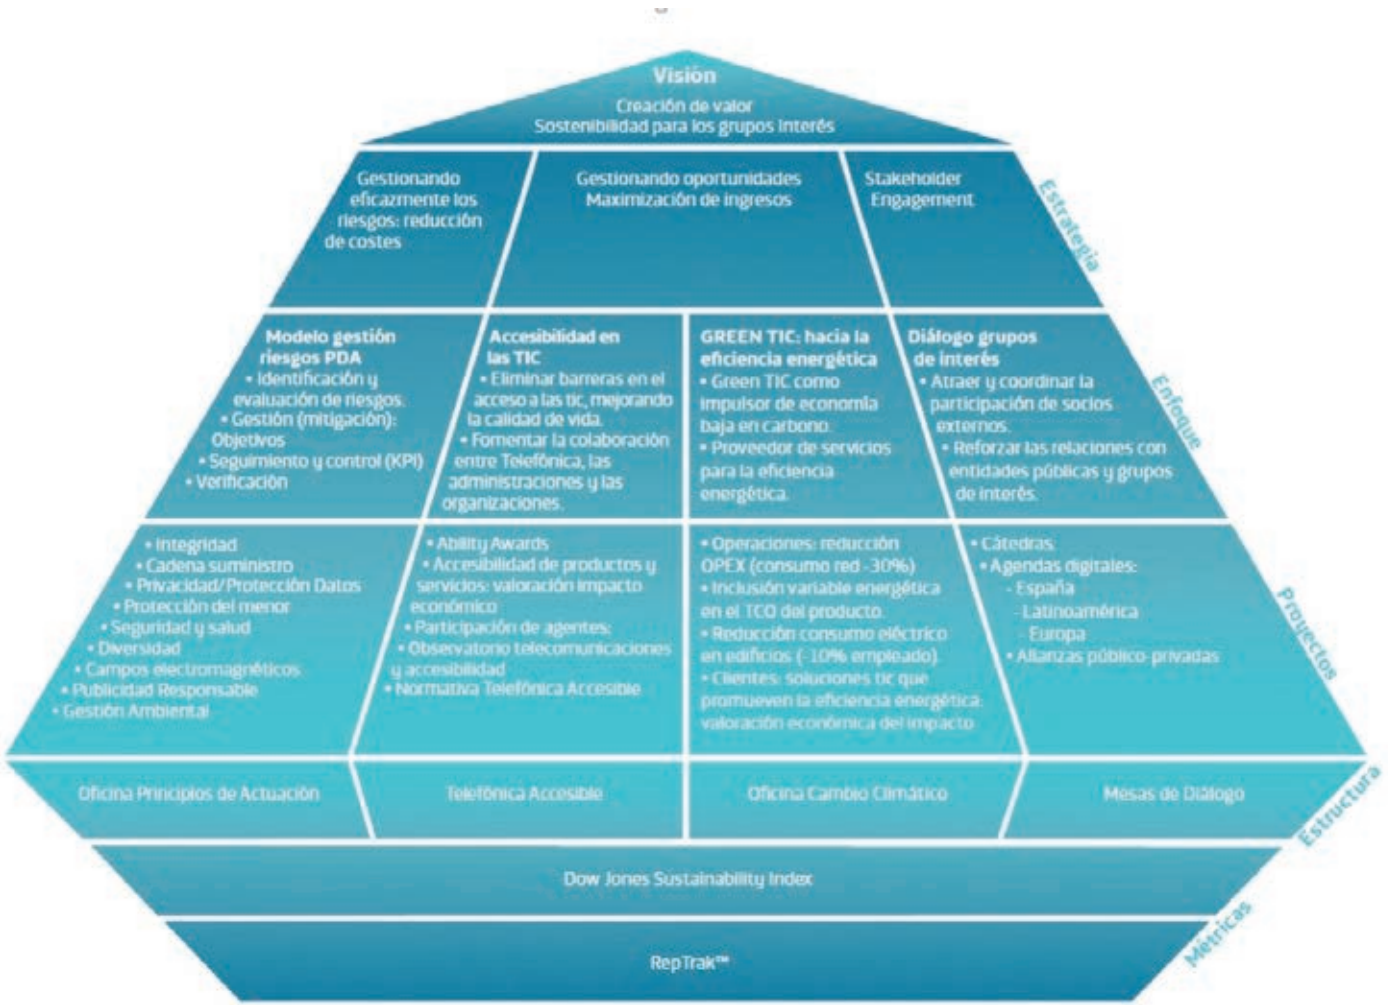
Visión
Creación de valor
Sostenibilidad para los grupos interés

Gestionando eficazmente los riesgos: reducción de costes

Gestionando oportunidades
Maximización de ingresos

Stakeholder Engagement

Estrategia

Modelo gestión riesgos PDA
• Identificación y evaluación de riesgos.
• Gestión (mitigación): Objetivos
• Seguimiento y control (KPI)
• Verificación

Accesibilidad en las TIC
• Eliminar barreras en el acceso a las tic, mejorando la calidad de vida.
• Fomentar la colaboración entre Telefónica, las administraciones y las organizaciones.

GREEN TIC: hacia la eficiencia energética
• Green TIC como impulsor de economía baja en carbono.
• Proveedor de servicios para la eficiencia energética.

Diálogo grupos de interés
• Atraer y coordinar la participación de socios externos.
• Reforzar las relaciones con entidades públicas y grupos de interés.

Enfoque

• Integridad
• Cadena suministro
• Privacidad/Protección Datos
• Protección del menor
• Seguridad y salud
• Diversidad
• Campos electromagnéticos
• Publicidad Responsable
• Gestión Ambiental

• Ability Awards
• Accesibilidad de productos y servicios: valoración impacto económico
• Participación de agentes:
• Observatorio telecomunicaciones y accesibilidad
• Normativa Telefónica Accesible

• Operaciones: reducción OPEX (consumo red -30%)
• Inclusión variable energética en el TCO del producto
• Reducción consumo eléctrico en edificios (-10% empleado)
• Clientes: soluciones tic que promueven la eficiencia energética: valoración económica del impacto

• Cátedras
• Agendas digitales:
- España
- Latinoamérica
- Europa
• Alianzas público-privadas

Proyectos

Oficina Principios de Actuación

Telefónica Accesible

Oficina Cambio Climático

Mesas de Diálogo

Estructura

Dow Jones Sustainability Index

RepTrak™

Métricas